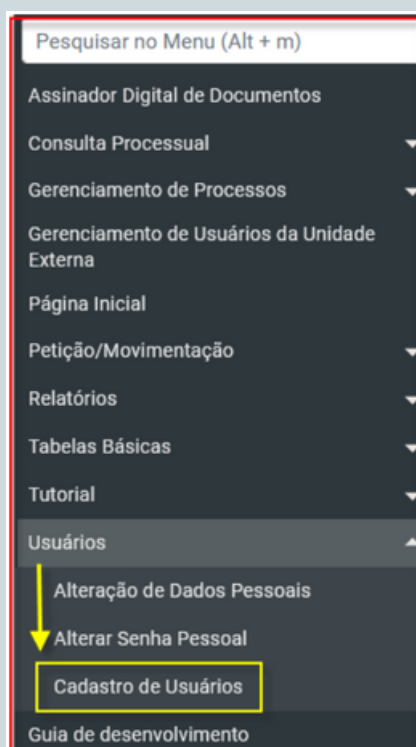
Pesquisar no Menu (Alt + m)

Assinador Digital de Documentos

Consulta Processual

Gerenciamento de Processos

Gerenciamento de Usuários da Unidade Externa

Página Inicial

Petição/Movimentação

Relatórios

Tabelas Básicas

Tutorial

Usuários

Alteração de Dados Pessoais

Alterar Senha Pessoal

Cadastro de Usuários

Guia de desenvolvimento